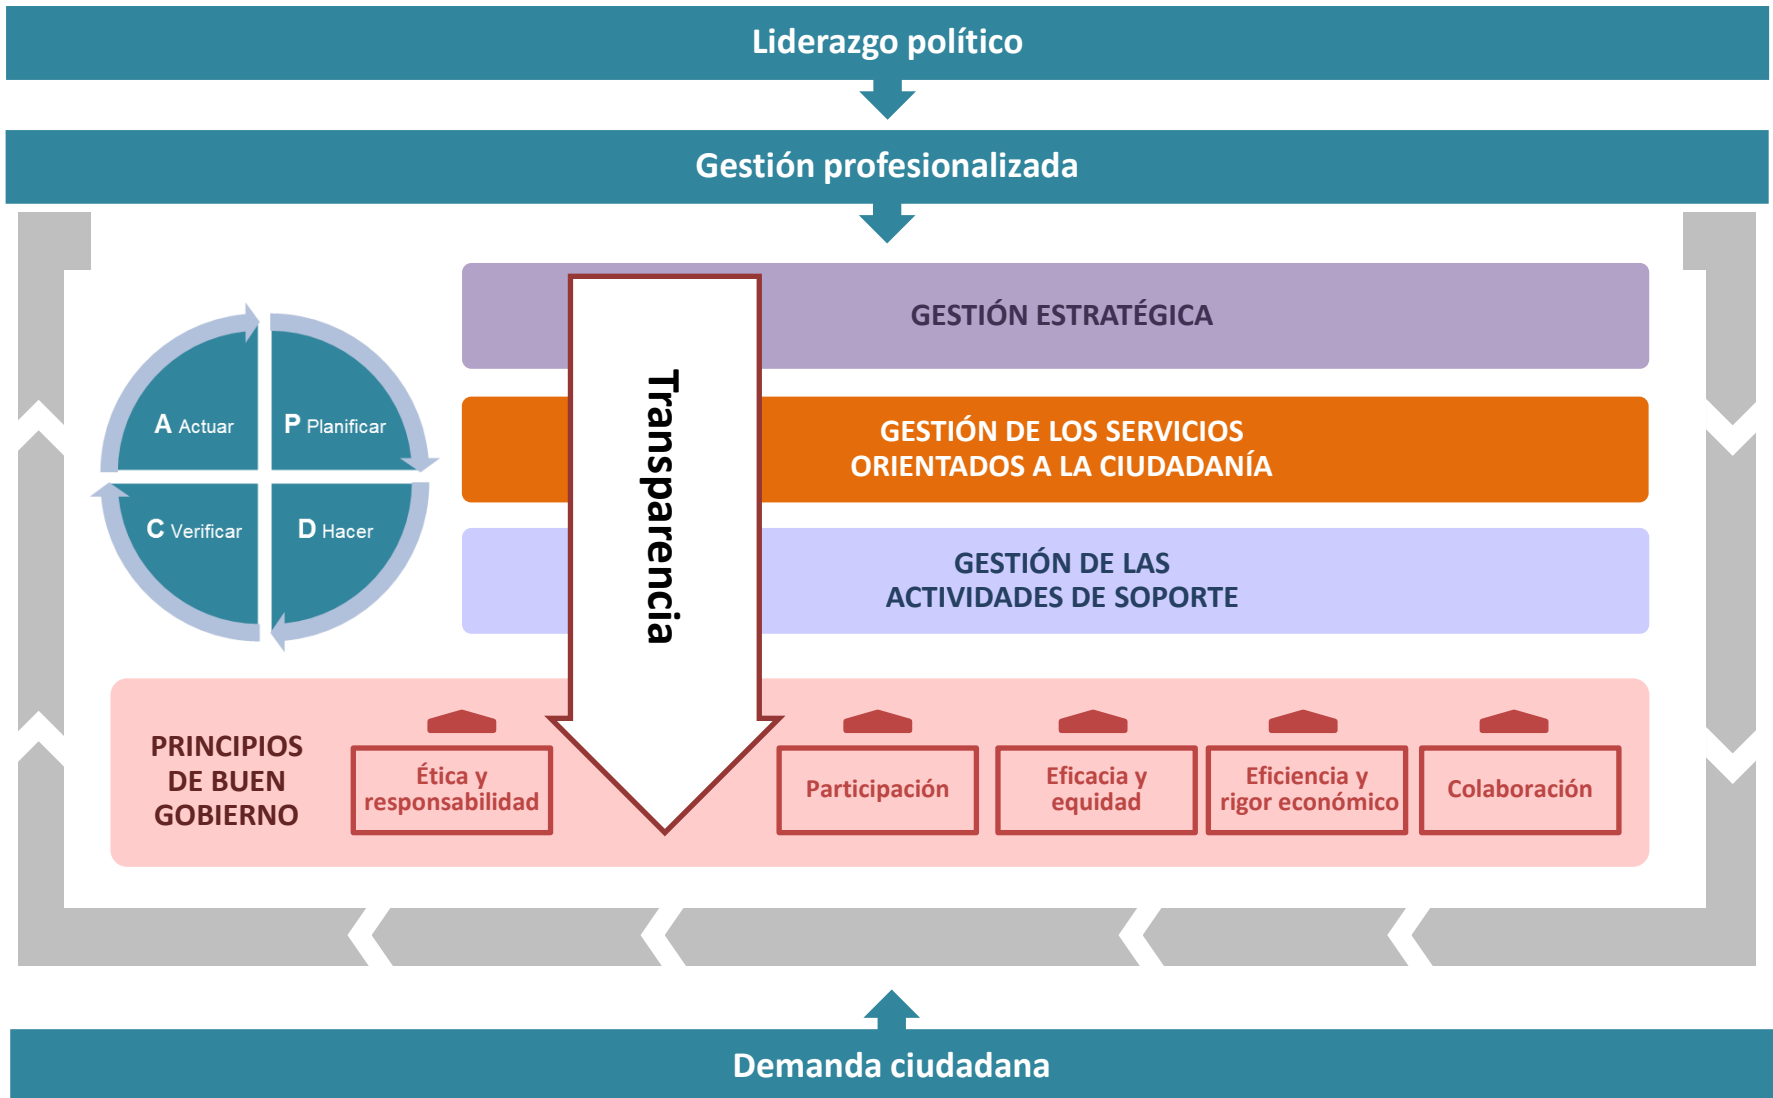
Liderazgo político

Gestión profesionalizada

A Actuar

P Planificar

C Verificar

D Hacer

GESTIÓN ESTRATÉGICA

Transparencia

GESTIÓN DE LOS SERVICIOS ORIENTADOS A LA CIUDADANÍA

GESTIÓN DE LAS ACTIVIDADES DE SOPORTE

PRINCIPIOS DE BUEN GOBIERNO

Ética y responsabilidad

Participación

Eficacia y equidad

Eficiencia y rigor económico

Colaboración

Demanda ciudadana